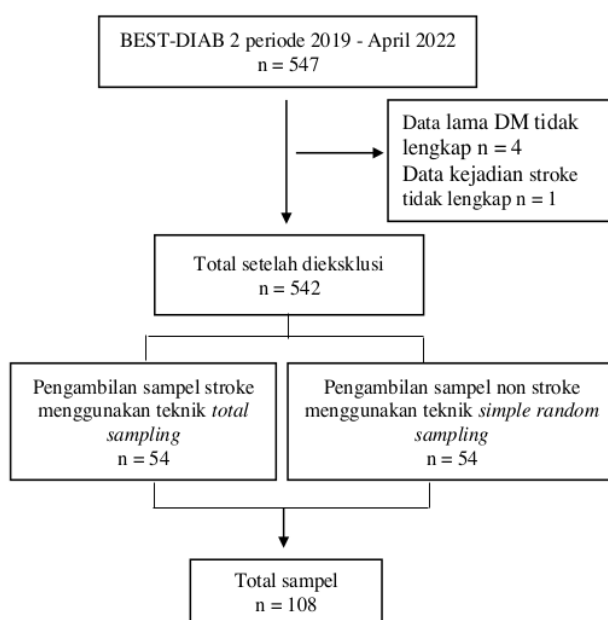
BEST-DIAB 2 periode 2019 - April 2022
n = 547

Data lama DM tidak lengkap n = 4
Data kejadian stroke tidak lengkap n = 1

Total setelah dieksklusi
n = 542

Pengambilan sampel stroke menggunakan teknik total sampling
n = 54

Pengambilan sampel non stroke menggunakan teknik simple random sampling
n = 54

Total sampel
n = 108